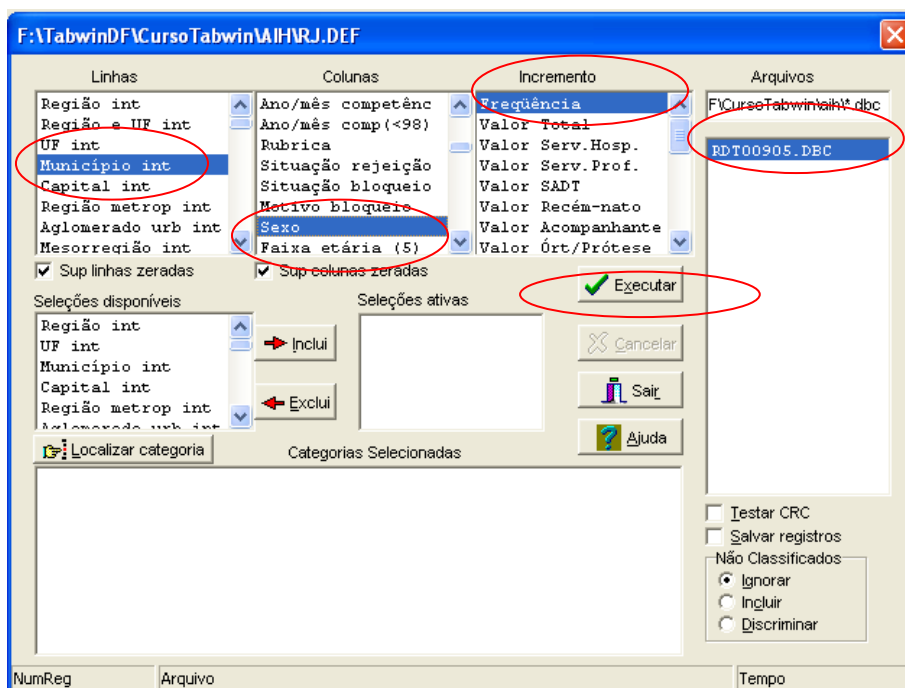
F:\TabwinDF\CursoTabwin\AIH\RJ.DEF

Linhas
Região int
Região e UF int
UF int
Município int
Capital int
Região metrop int
Aglomerado urb int
Mesorregião int

Colunas
Ano/mês competênc
Ano/mês comp(<98)
Rubrica
Situação rejeição
Situação bloqueio
Motivo bloqueio
Sexo
Faixa etária (5)

Incremento
Freqüência
Valor Total
Valor Serv.Hosp.
Valor Serv.Prof.
Valor SADT
Valor Recém-nato
Valor Acompanhante
Valor Órt/Prótese

Arquivos
F:\CursoTabwin\aih\*.dbc
RDT00905.DBC

Sup linhas zeradas
Sup colunas zeradas

Seleções disponíveis
Região int
UF int
Município int
Capital int
Região metrop int
Aglomerado urb int

Inclui
Exclui

Seleções ativas

Executar
Cancelar
Sair
Ajuda

Localizar categoria
Categorias Selecionadas

Testar CRC
Salvar registros
Não Classificados
Ignorar
Incluir
Discriminar

NumReg
Arquivo
Tempo